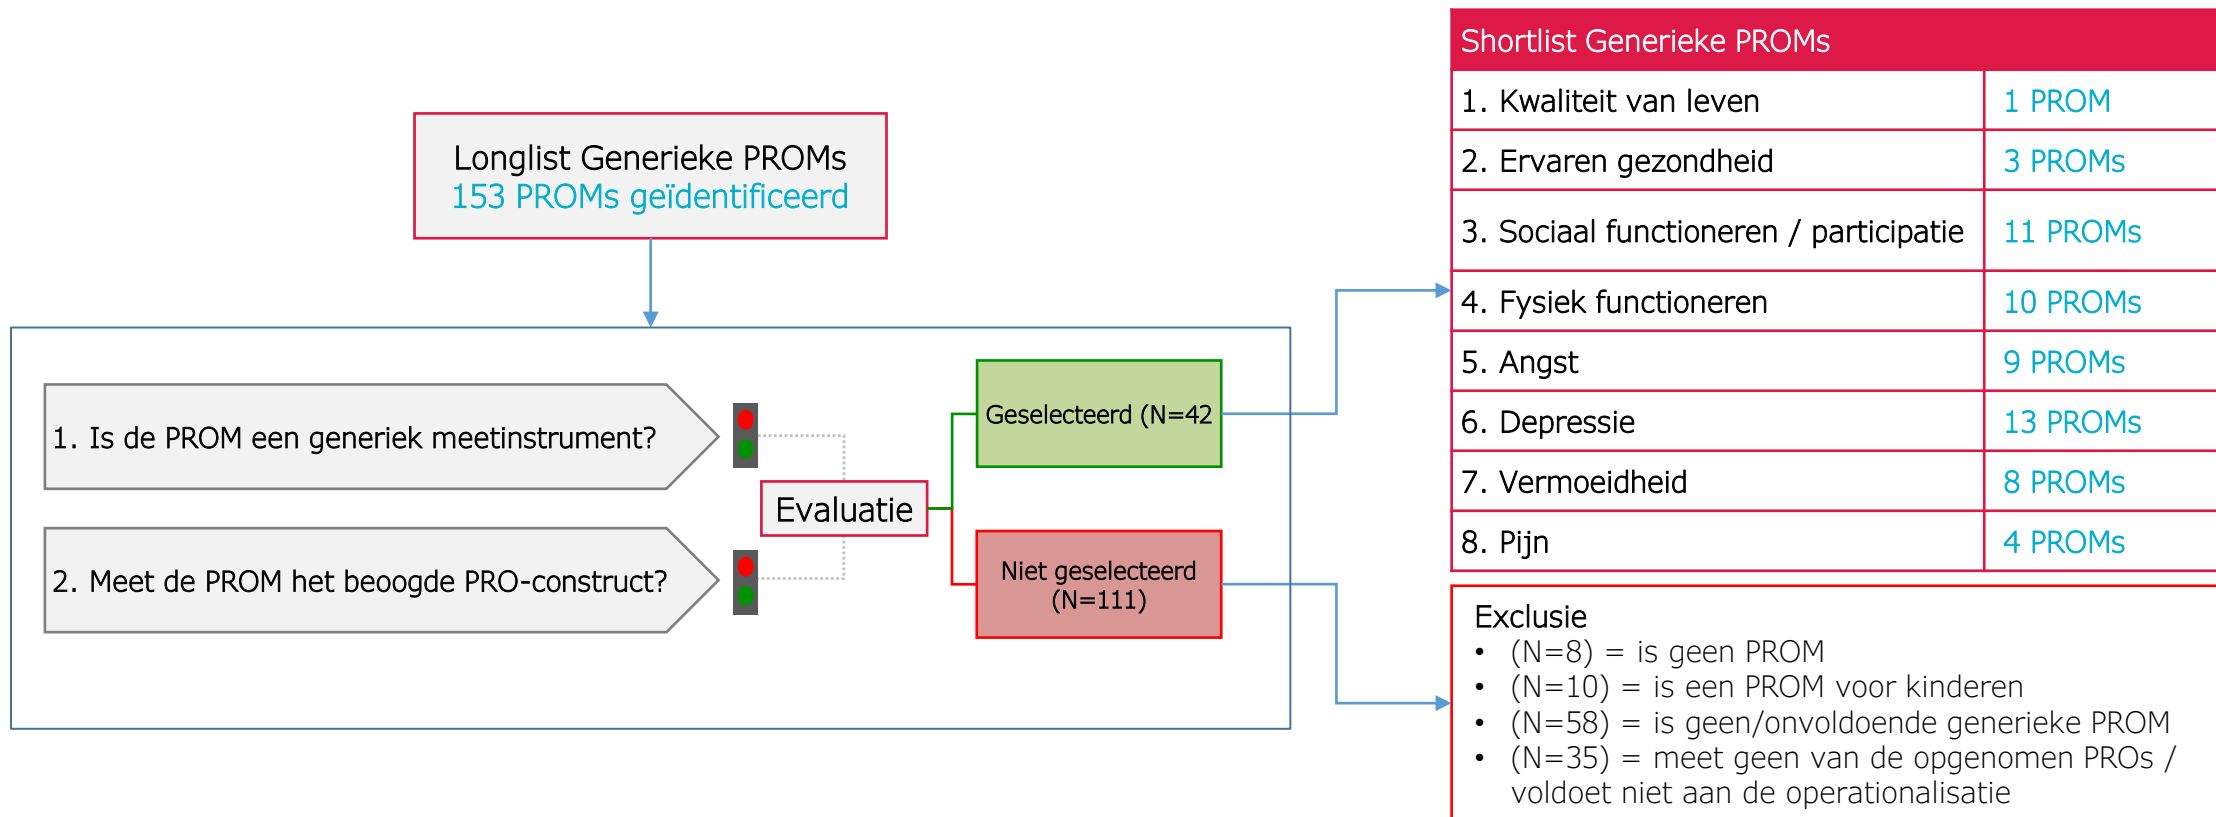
Longlist Generieke PROMs
153 PROMs geïdentificeerd

1. Is de PROM een generiek meetinstrument?

2. Meet de PROM het beoogde PRO-construct?

Evaluatie

Geselecteerd (N=42

Niet geselecteerd (N=111)

| Shortlist Generieke PROMs | |
|---|---|
| 1. Kwaliteit van leven | 1 PROM |
| 2. Ervaren gezondheid | 3 PROMs |
| 3. Sociaal functioneren / participatie | 11 PROMs |
| 4. Fysiek functioneren | 10 PROMs |
| 5. Angst | 9 PROMs |
| 6. Depressie | 13 PROMs |
| 7. Vermoeidheid | 8 PROMs |
| 8. Pijn | 4 PROMs |

Exclusie
• (N=8) = is geen PROM
• (N=10) = is een PROM voor kinderen
• (N=58) = is geen/onvoldoende generieke PROM
• (N=35) = meet geen van de opgenomen PROs / voldoet niet aan de operationalisatie